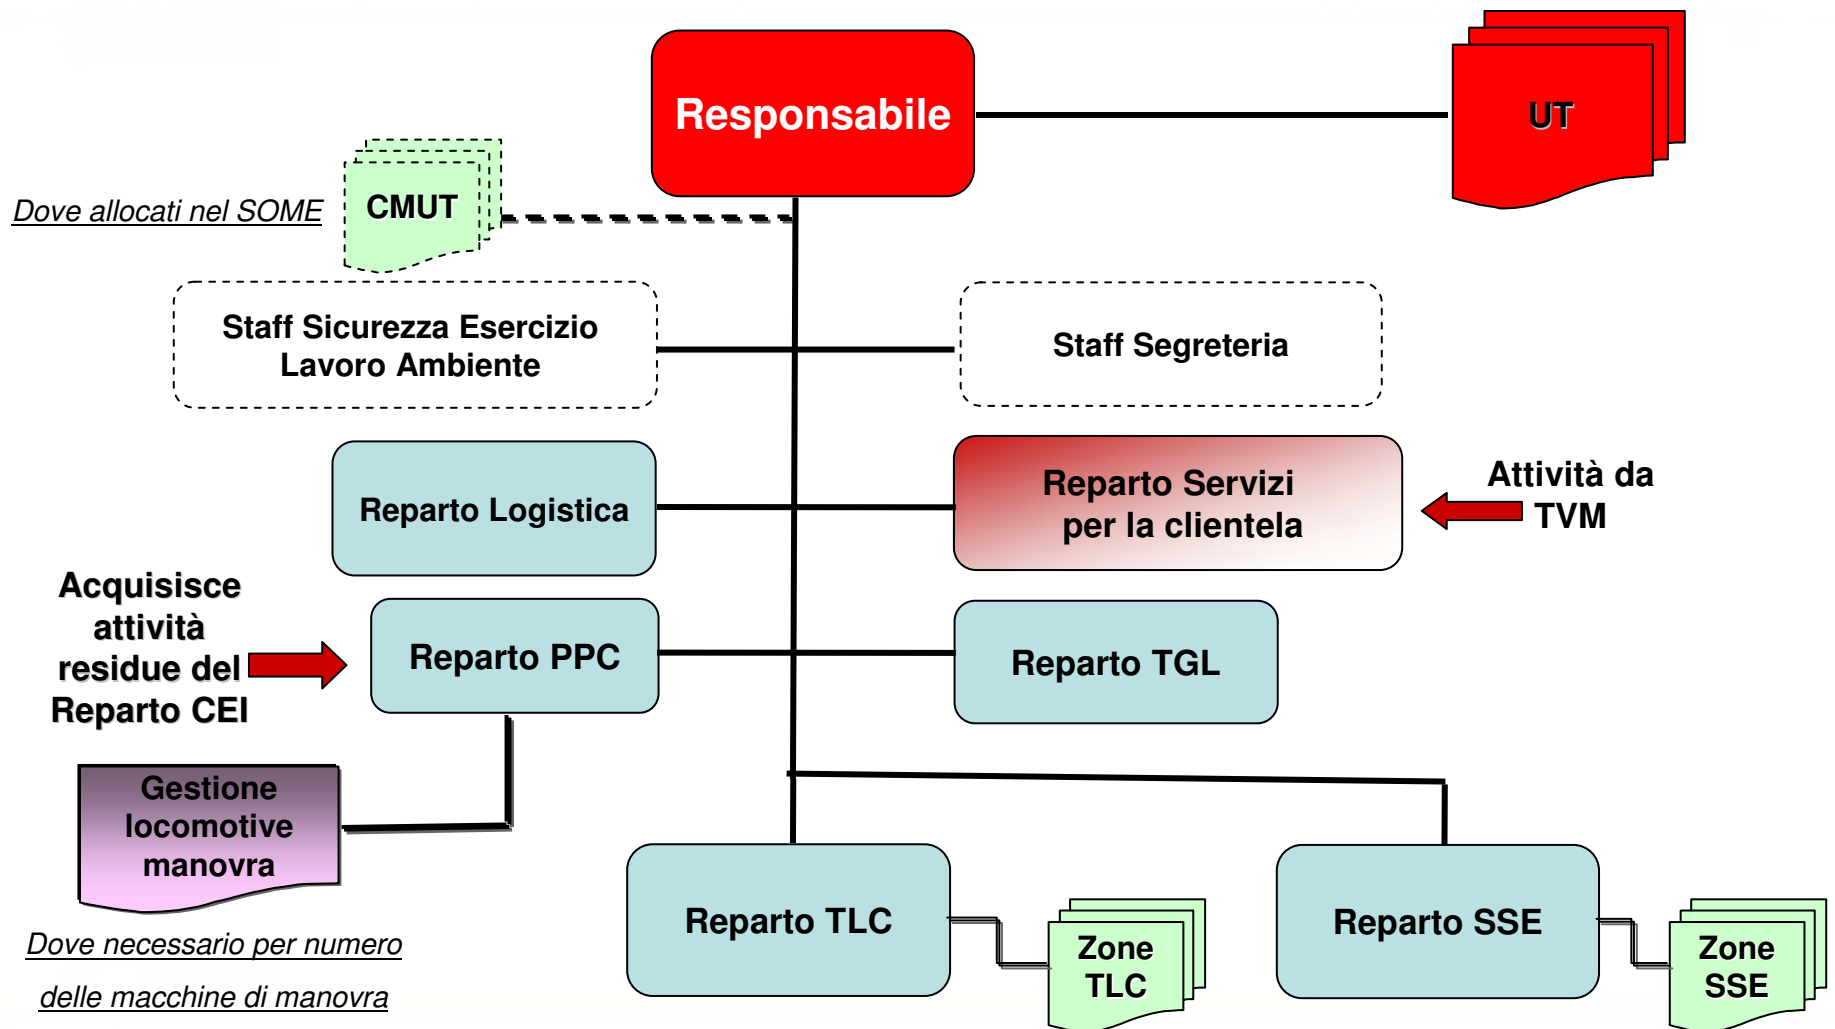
Responsabile

UT

Dove allocati nel SOME

CMUT

Staff Sicurezza Esercizio Lavoro Ambiente

Staff Segreteria

Reparto Logistica

Reparto Servizi per la clientela

Attività da TVM

Acquisisce attività residue del Reparto CEI

Reparto PPC

Reparto TGL

Gestione locomotive manovra

Dove necessario per numero delle macchine di manovra

Reparto TLC

Zone TLC

Reparto SSE

Zone SSE